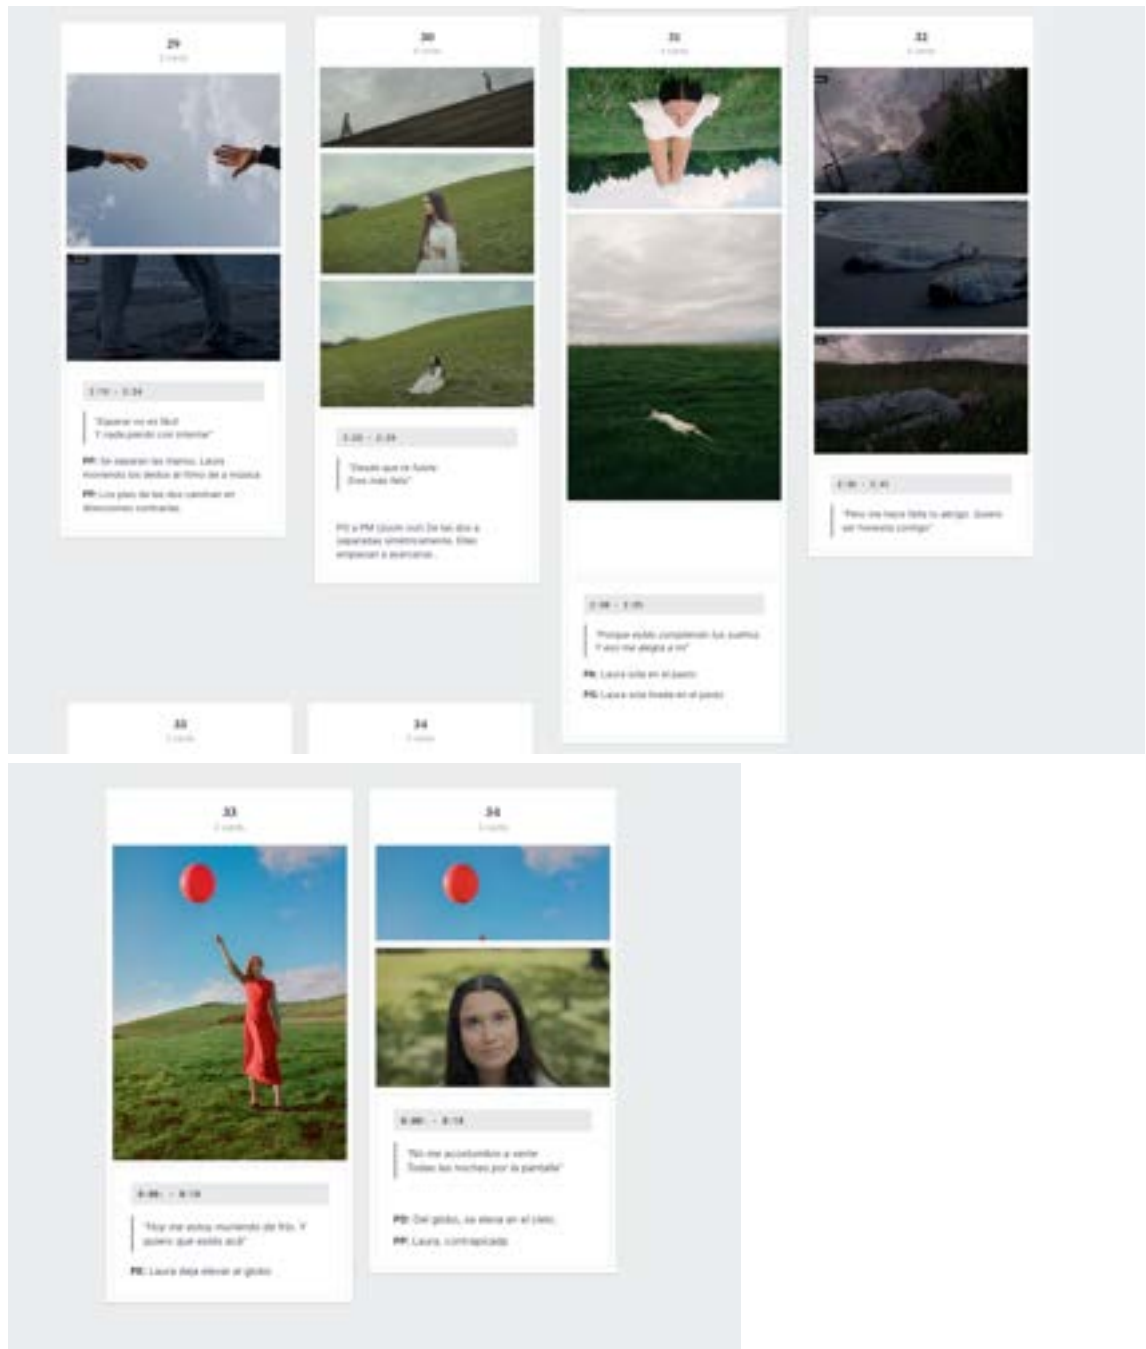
29
2 cards

2:10 - 2:24

"Esperar no es fácil
Y nada parece estar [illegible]"

PP: Se separan las manos. Laura moviendo los dedos al ritmo de la música

PP: Los pies de los dos caminan en direcciones contrarias

30
3 cards

2:22 - 2:28

"Desde que te fuiste
Eres más feliz"

PG a PM (zoom out) De los dos a separados simétricamente. Ellas empiezan a avanzar...

31
2 cards

2:36 - 2:35

"Porque estás cumpliendo tus sueños
Y eso me alegra a mí"

PA: Laura sola en el pasto

PG: Laura sola tirada en el pasto

32
3 cards

2:36 - 2:41

"Pero me hace falta tu abrigo. Quiero ser honesta contigo"

33
2 cards

34
3 cards

33
2 cards

3:00 - 3:10

"Hoy me estoy muriendo de frío. Y quiero que estés acá"

PE: Laura deja elevar el globo

34
3 cards

3:00 - 3:13

"No me acostumbro a verte
Todas las noches por la pantalla"

PD: Del globo, se eleva en el cielo

PP: Laura, contrapicado